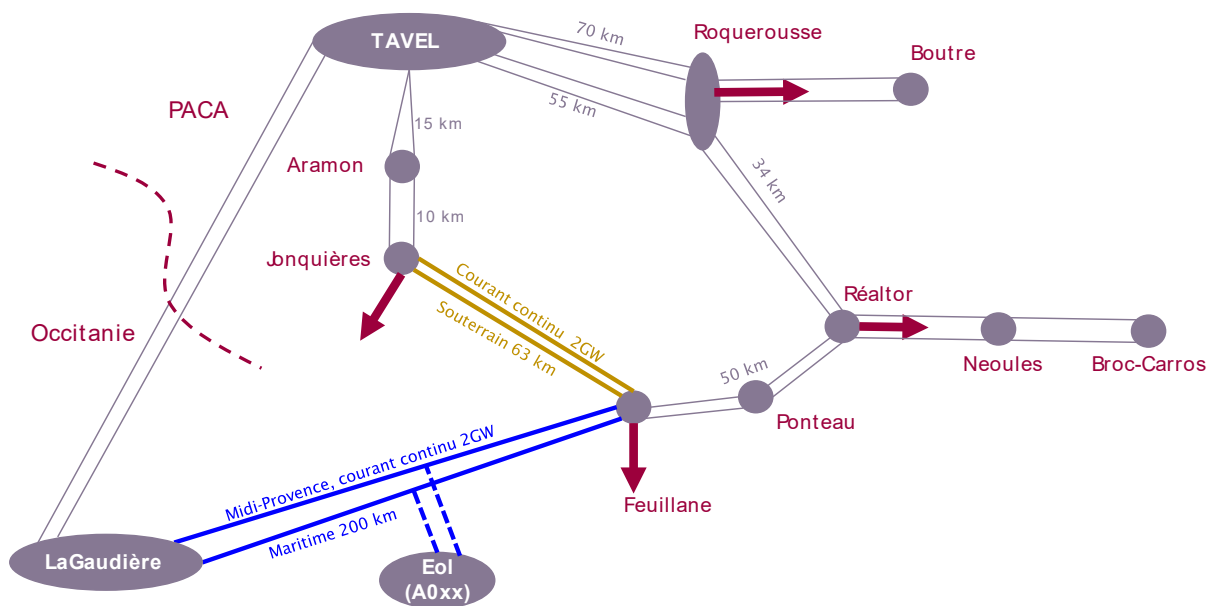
TAVEL
70 km
Roquerousse
Boutre
55 km
PACA
15 km
Aramon
34 km
10 km
Jonquières
Courant continu 2GW
Souterrain 63 km
Réaltor
Occitanie
Neoules
Broc-Carros
50 km
Ponteau
Midi-Provence, courant continu 2GW
Maritime 200 km
Feuillane
LaGaudière
Eol
(A0xx)